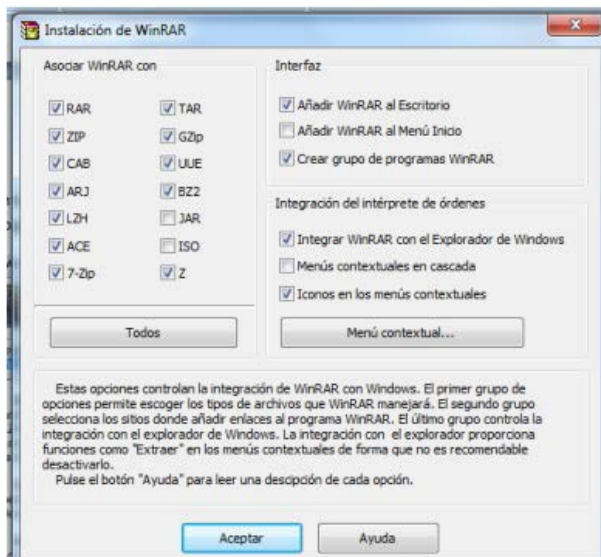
Instalación de WinRAR

Asociar WinRAR con

RAR
TAR
ZIP
GZip
CAB
UUE
ARJ
BZ2
LZH
JAR
ACE
ISO
7-Zip
Z

Todos

Interfaz

Añadir WinRAR al Escritorio
Añadir WinRAR al Menú Inicio
Crear grupo de programas WinRAR

Integración del intérprete de órdenes

Integrar WinRAR con el Explorador de Windows
Menús contextuales en cascada
Iconos en los menús contextuales

Menú contextual...

Estas opciones controlan la integración de WinRAR con Windows. El primer grupo de opciones permite escoger los tipos de archivos que WinRAR manejará. El segundo grupo selecciona los sitios donde añadir enlaces al programa WinRAR. El último grupo controla la integración con el explorador de Windows. La integración con el explorador proporciona funciones como "Extraer" en los menús contextuales de forma que no es recomendable desactivarlo.
Pulse el botón "Ayuda" para leer una descipción de cada opción.

Aceptar
Ayuda